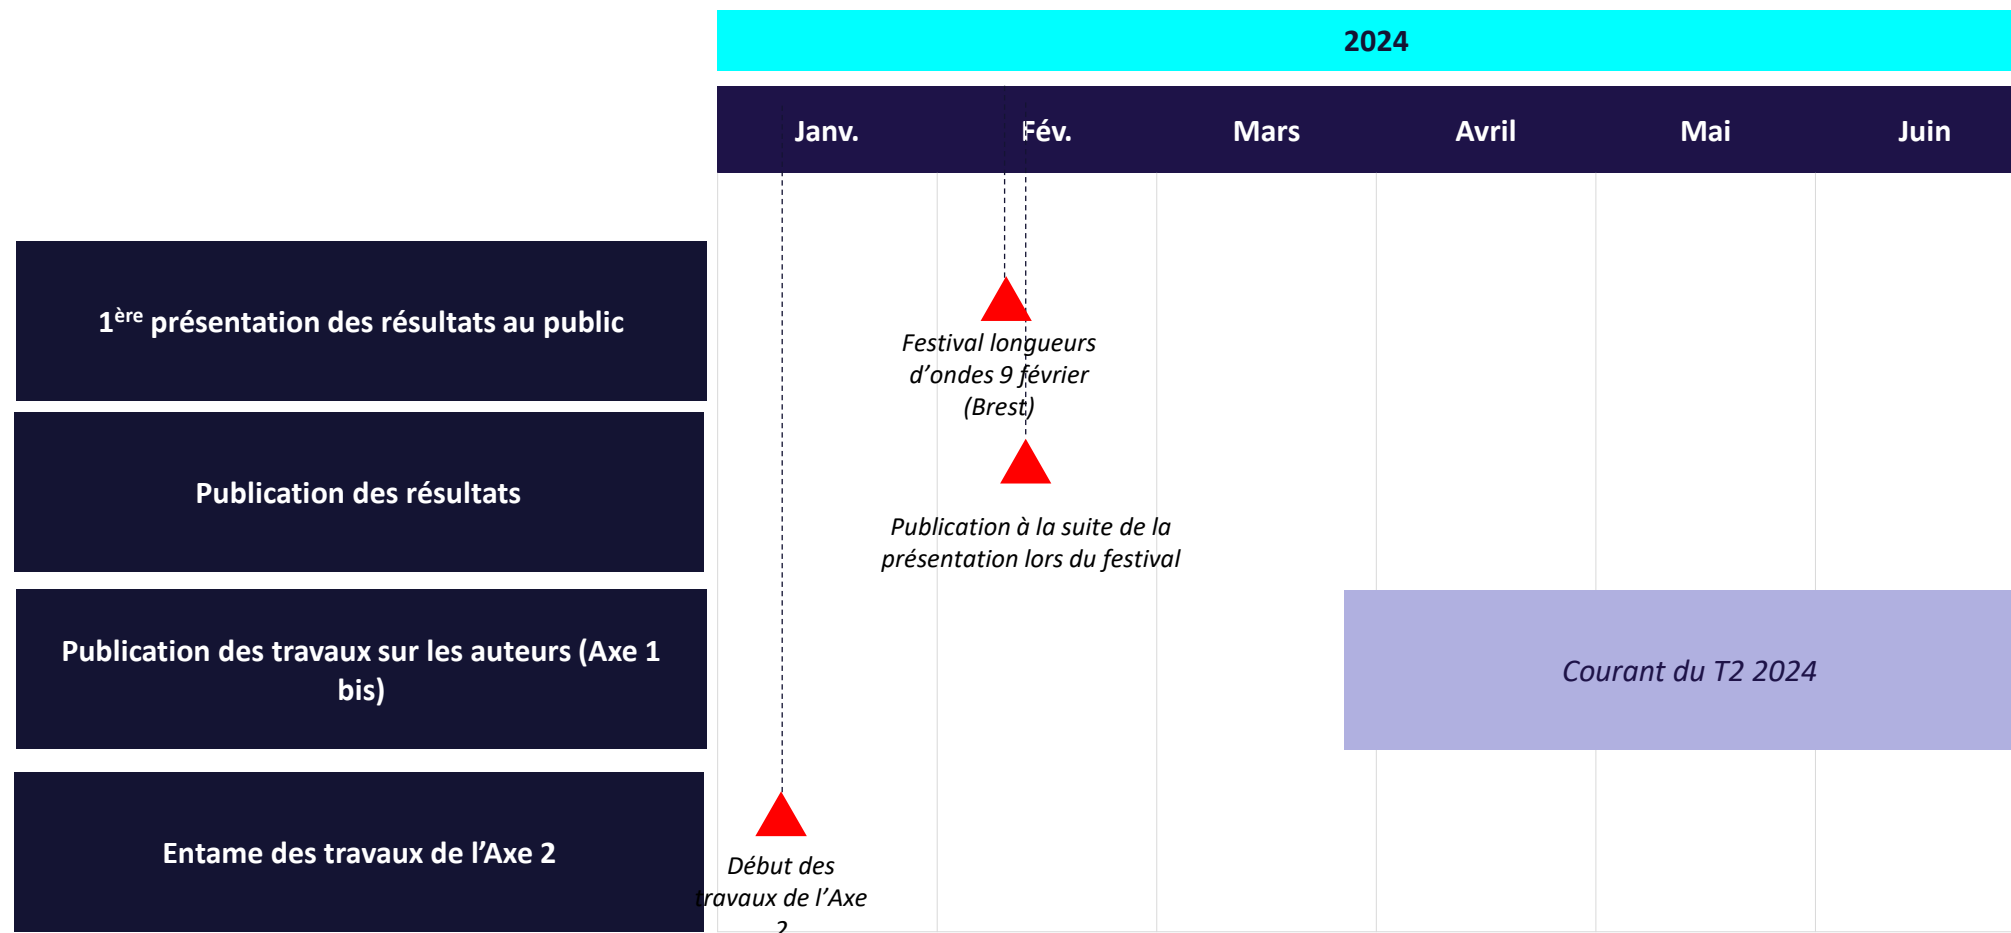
2024

| Janv. | Fév. | Mars | Avril | Mai | Juin |
|---|---|---|---|---|---|

$1^{ère}$ présentation des résultats au public

Festival longueurs d'ondes 9 février (Brest)

Publication des résultats

Publication à la suite de la présentation lors du festival

Publication des travaux sur les auteurs (Axe 1 bis)

Courant du T2 2024

Entame des travaux de l'Axe 2

Début des travaux de l'Axe 2